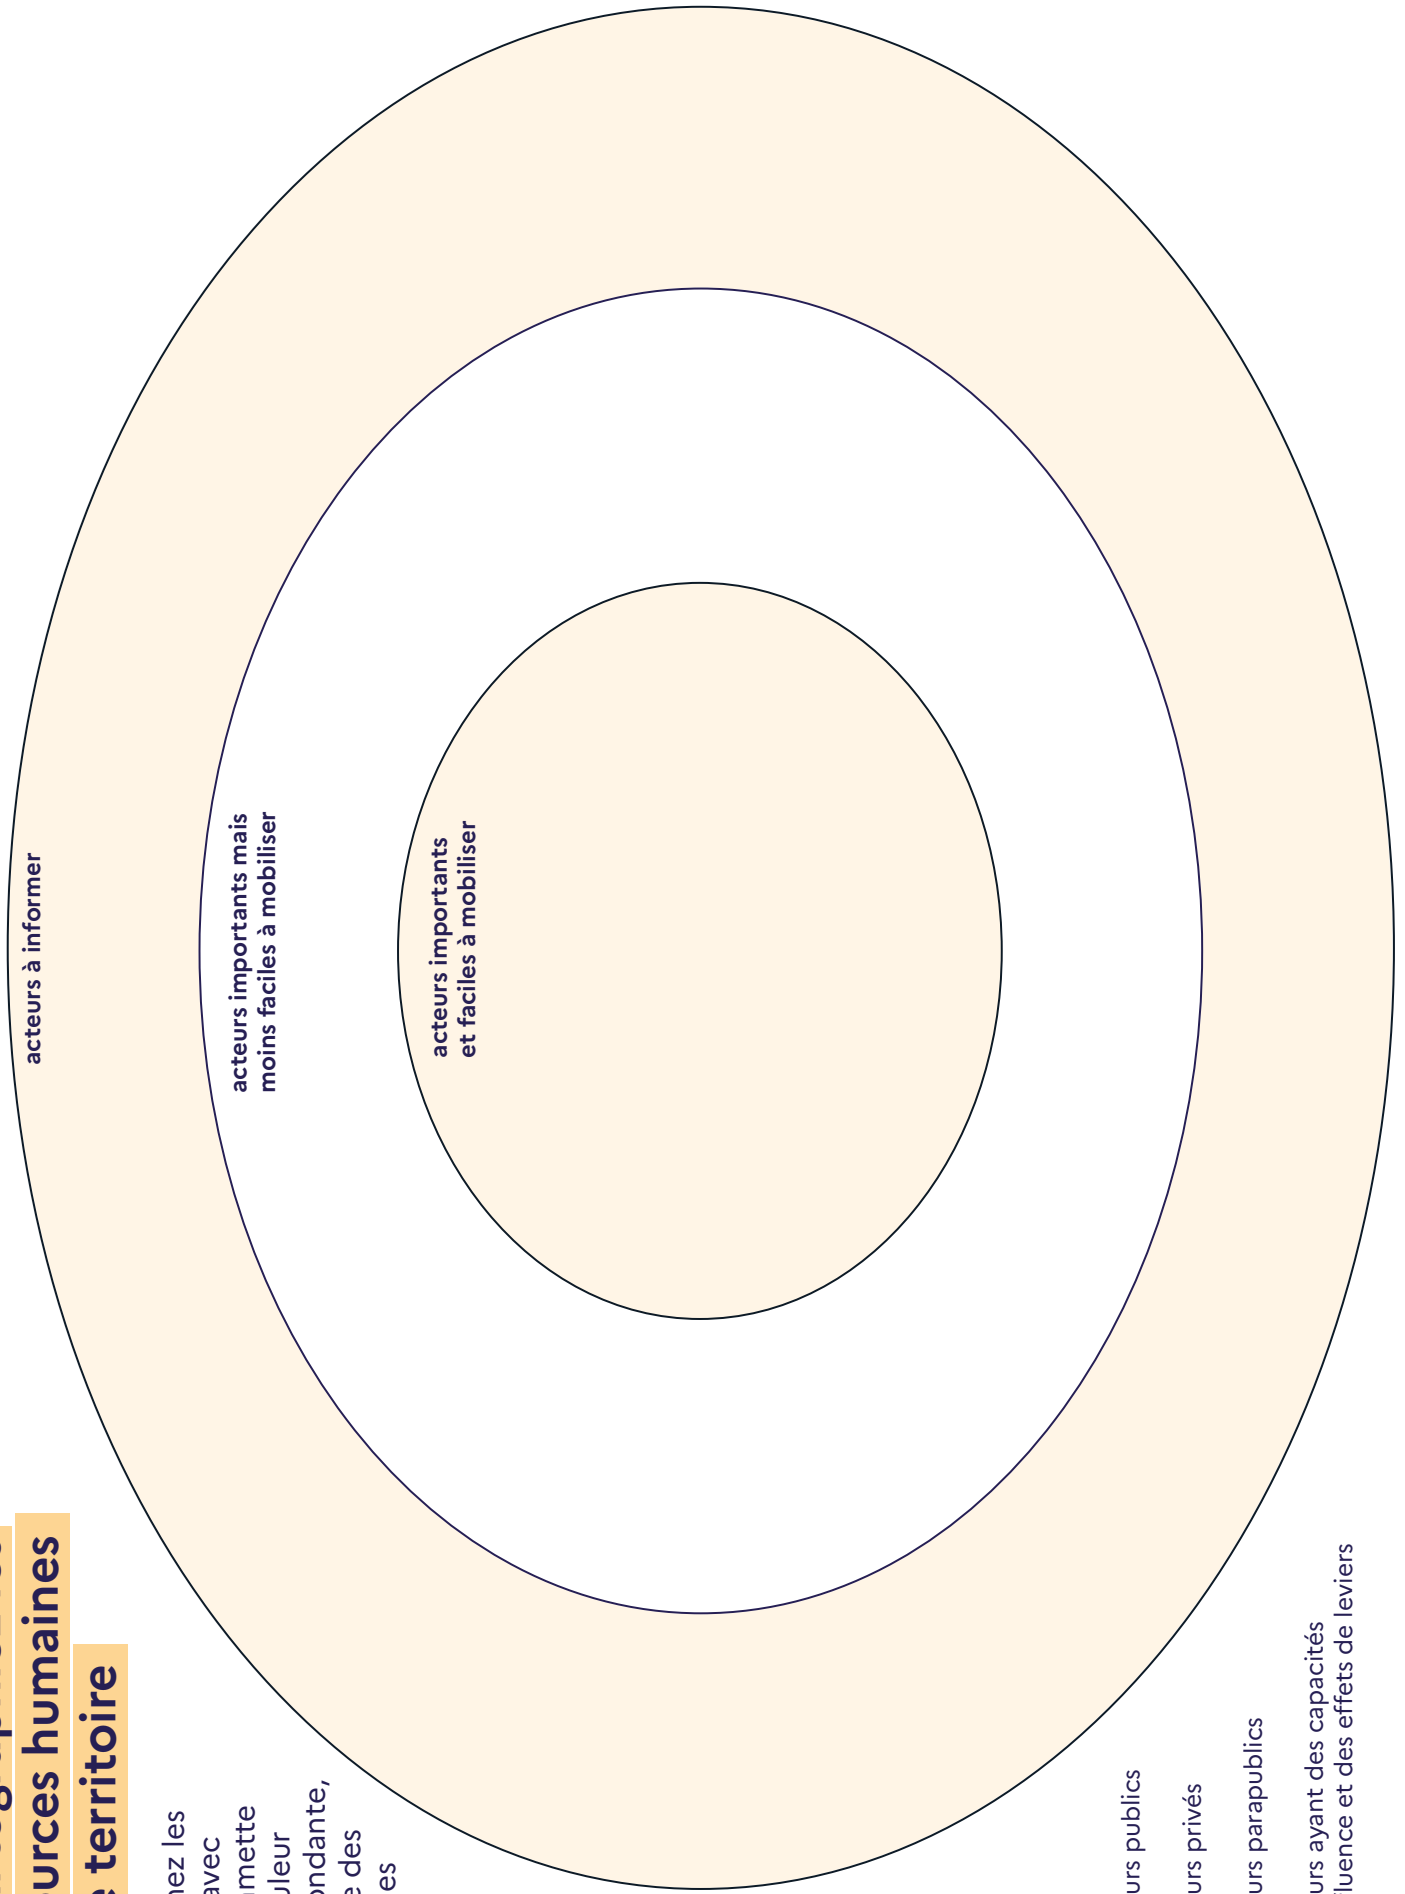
acteurs à informer

acteurs importants mais moins faciles à mobiliser

acteurs importants et faciles à mobiliser

urces humaines

territoire

nez les
avec
mette
uleur
ondante,
e des
es

urs publics

urs privés

urs parapublics

urs ayant des capacités
fluence et des effets de leviers